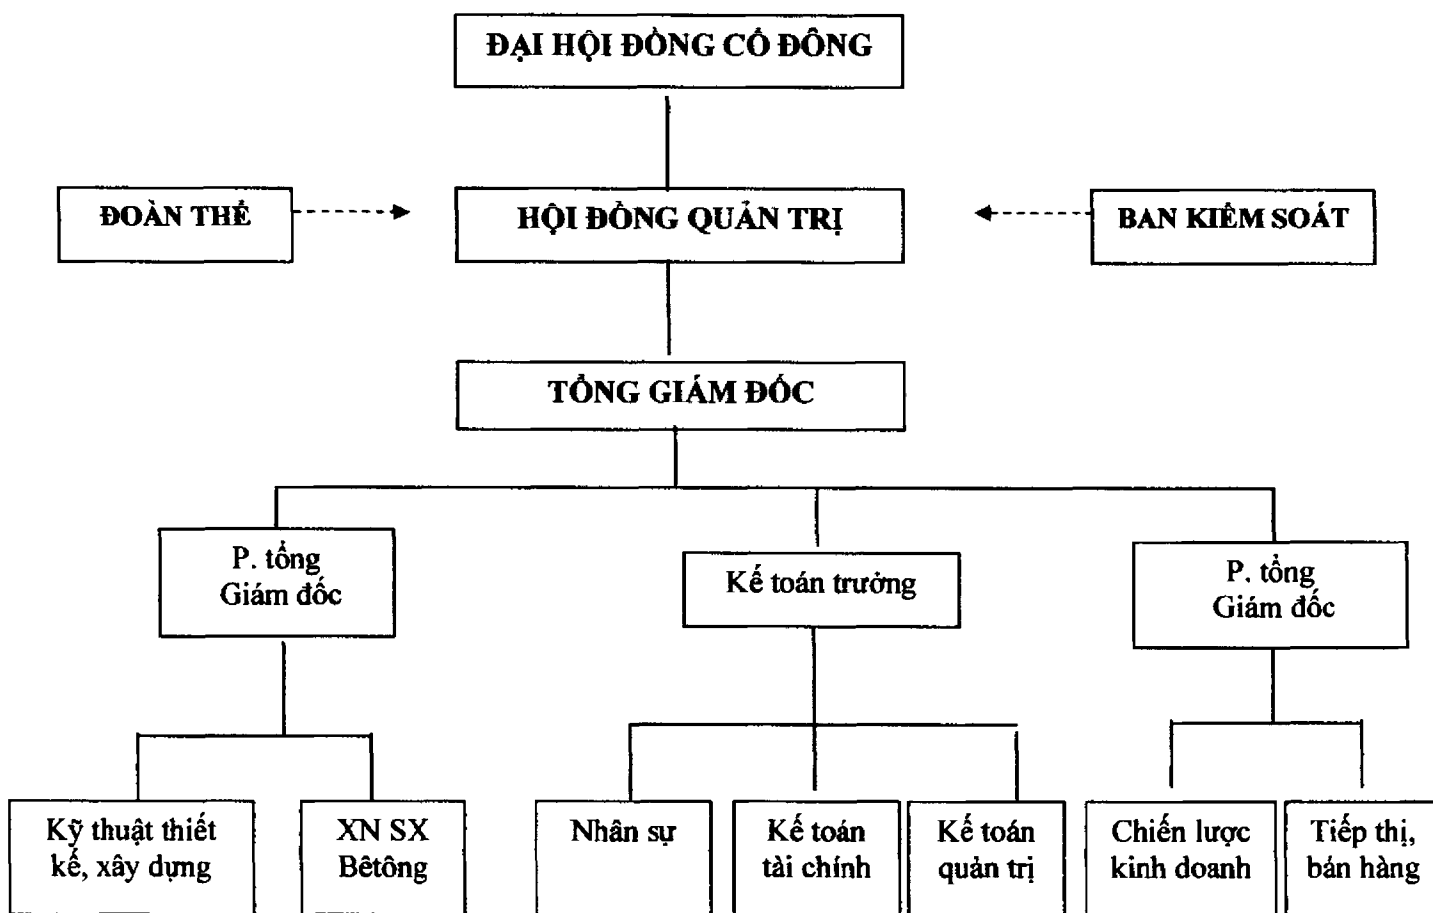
ĐẠI HỘI ĐỒNG CỔ ĐÔNG

ĐOÀN THỂ

HỘI ĐỒNG QUẢN TRỊ

BAN KIỂM SOÁT

TỔNG GIÁM ĐỐC

P. tổng Giám đốc

Kế toán trưởng

P. tổng Giám đốc

Kỹ thuật thiết kế, xây dựng

XN SX Bêtông

Nhân sự

Kế toán tài chính

Kế toán quản trị

Chiến lược kinh doanh

Tiếp thị, bán hàng